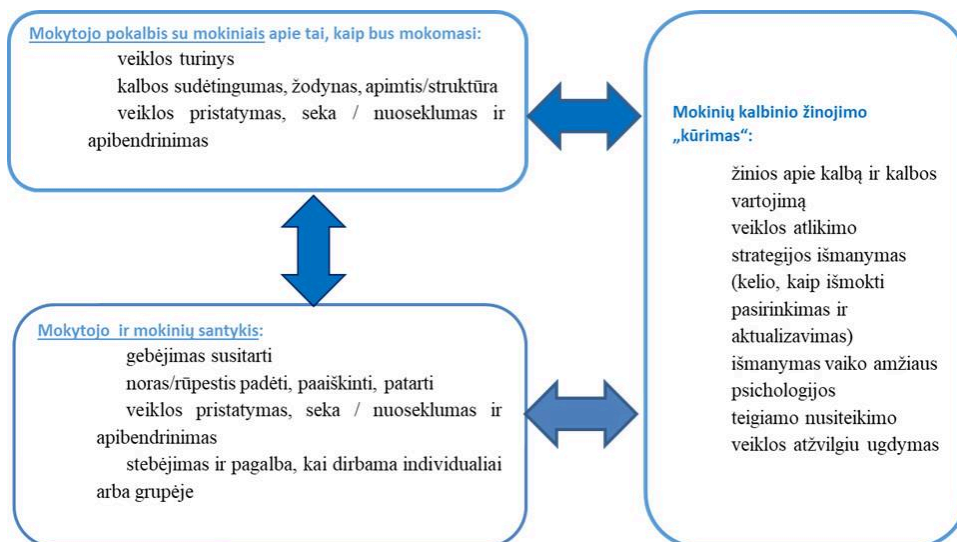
Mokytojo pokalbis su mokiniais apie tai, kaip bus mokomasi:

veiklos turinys

kalbos sudėtingumas, žodynas, apimtis/struktūra

veiklos pristatymas, seka / nuoseklumas ir apibendrinimas

Mokinių kalbinio žinojimo „kūrimas“:

žinios apie kalbą ir kalbos vartojimą

veiklos atlikimo strategijos išmanymas (kelio, kaip išmokti pasirinkimas ir aktualizavimas)

išmanymas vaiko amžiaus psichologijos

teigiamo nusiteikimo veiklos atžvilgiu ugdymas

Mokytojo ir mokinių santykis:

gebėjimas susitarti

noras/rūpestis padėti, paaiškinti, patarti

veiklos pristatymas, seka / nuoseklumas ir apibendrinimas

stebėjimas ir pagalba, kai dirbama individualiai arba grupėje